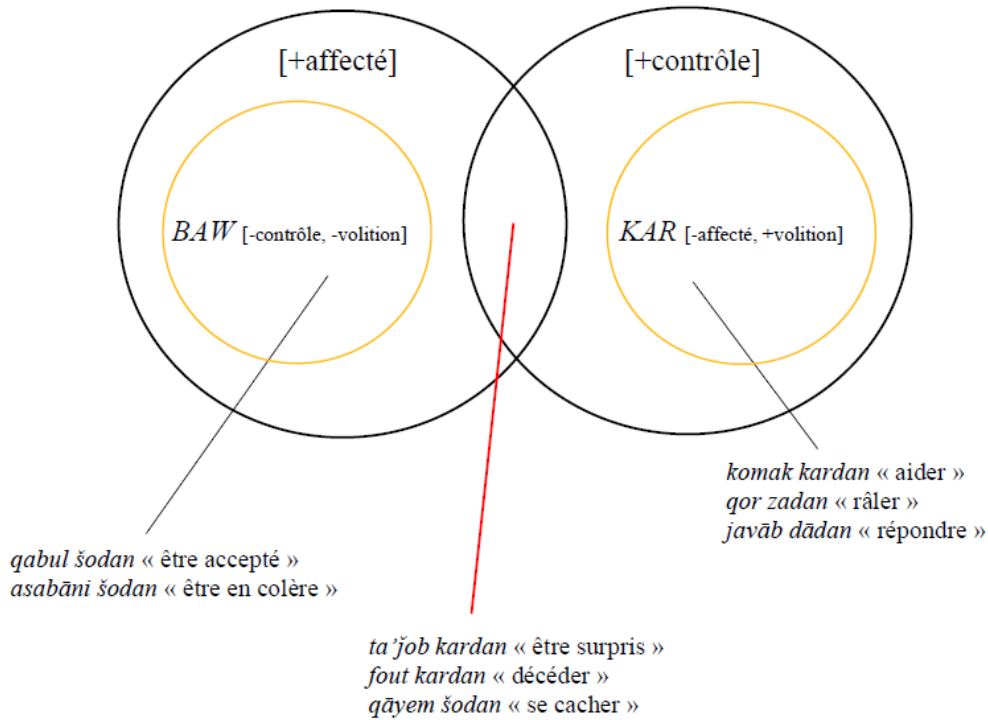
[+affecté]

[+contrôle]

BAW [-contrôle, -volition]

KAR [-affecté, +volition]

komak kardan « aider »
qor zadan « râler »
javāb dādan « répondre »

qabul šodan « être accepté »
asabāni šodan « être en colère »

ta'job kardan « être surpris »
fout kardan « décéder »
qāyem šodan « se cacher »